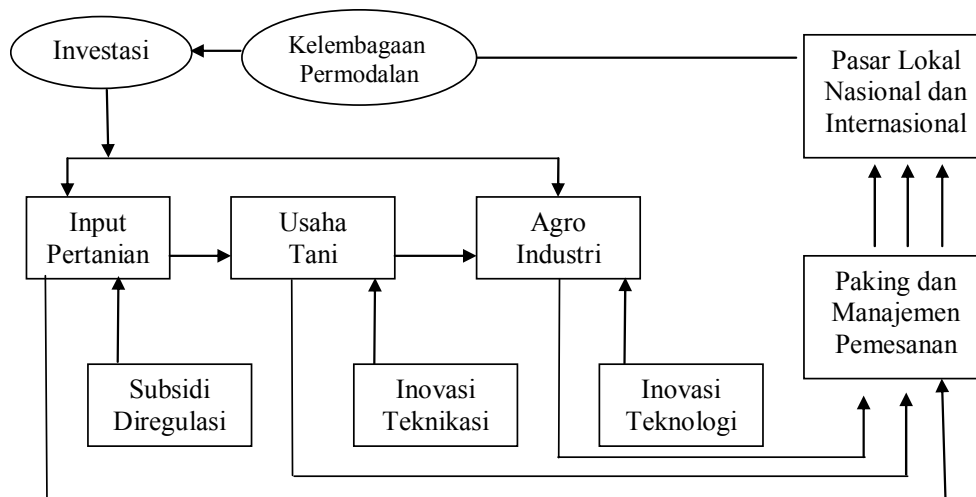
Investasi

Kelembagaan Permodalan

Pasar Lokal Nasional dan Internasional

Input Pertanian

Usaha Tani

Agro Industri

Paking dan Manajemen Pemesanan

Subsidi Diregulasi

Inovasi Teknikasi

Inovasi Teknologi